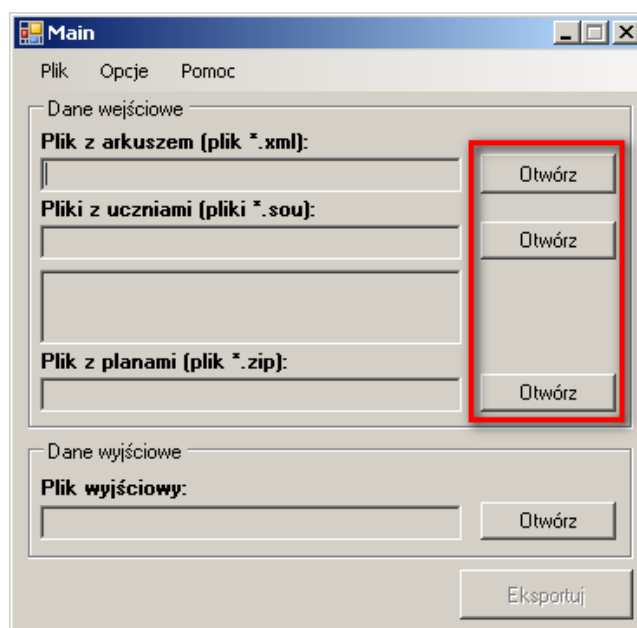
Main

Plik Opcje Pomoc

Dane wejściowe

Plik z arkuszem (plik *.xml):

Otwórz

Pliki z uczniami (pliki *.sou):

Otwórz

Plik z planami (plik *.zip):

Otwórz

Dane wyjściowe

Plik wyjściowy:

Otwórz

Eksportuj